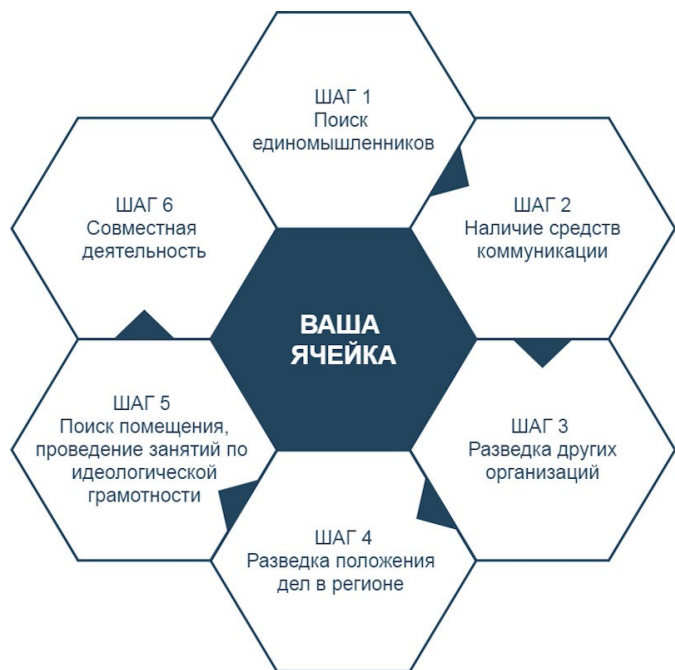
ШАГ 1
Поиск единомышленников

ШАГ 2
Наличие средств коммуникации

ШАГ 3
Разведка других организаций

ШАГ 4
Разведка положения дел в регионе

ШАГ 5
Поиск помещения, проведение занятий по идеологической грамотности

ШАГ 6
Совместная деятельность

ВАША ЯЧЕЙКА